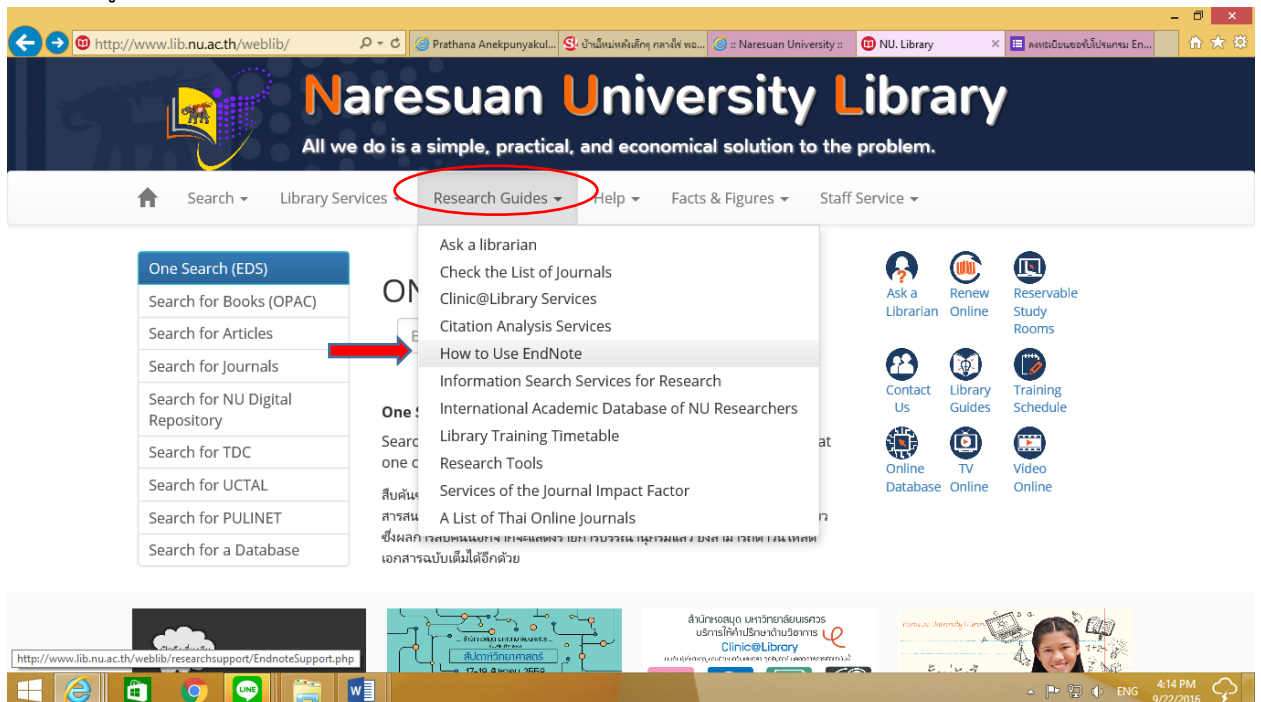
http://www.lib.nu.ac.th/weblib/

Prathana Anekpunyakul...

บ้านใหม่หลังเล็กๆ กลางใจ หอ...

:: Naresuan University ::

NU. Library

ลงทะเบียนขอรับโปรแกรม En...

Naresuan University Library

All we do is a simple, practical, and economical solution to the problem.

Search ▾ Library Services ▾ Research Guides ▾ Help ▾ Facts & Figures ▾ Staff Service ▾

One Search (EDS)
Search for Books (OPAC)
Search for Articles
Search for Journals
Search for NU Digital Repository
Search for TDC
Search for UCTAL
Search for PULINET
Search for a Database

ON

One S

Searc at
one c

สืบค้น
สารสน
ซึ่งผลก
เอกสารฉบับเต็มได้อีกด้วย

Ask a librarian
Check the List of Journals
Clinic@Library Services
Citation Analysis Services
How to Use EndNote
Information Search Services for Research
International Academic Database of NU Researchers
Library Training Timetable
Research Tools
Services of the Journal Impact Factor
A List of Thai Online Journals

Ask a Librarian
Renew Online
Reservable Study Rooms
Contact Us
Library Guides
Training Schedule
Online Database
TV Online
Video Online

สำนักหอสมุด มหาวิทยาลัยนเรศวร
บริการให้คำปรึกษาด้านวิชาการ
Clinic@Library

http://www.lib.nu.ac.th/weblib/researchsupport/EndnoteSupport.php

ENG 4:14 PM 9/22/2016